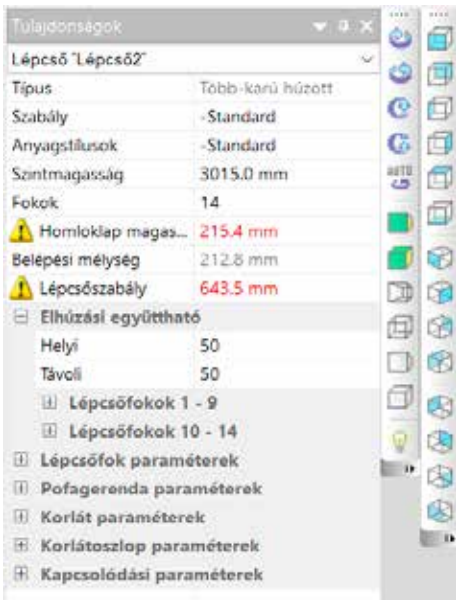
Tulajdonságok

Lépcső "Lépcső2"

| Típus | Több-karú húzott |
|---|---|
| Szabály | -Standard |
| Anyagstílusok | -Standard |
| Szintmagasság | 3015.0 mm |
| Fokok | 14 |
| Homloklap magas... | 215.4 mm |
| Belépési mélység | 212.8 mm |
| Lépcsőszabály | 643.5 mm |

Elhúzási együttható

| Helyi | 50 |
|---|---|
| Távoli | 50 |

Lépcsőfokok 1 - 9

Lépcsőfokok 10 - 14

Lépcsőfok paraméterek

Pofagerenda paraméterek

Korlát paraméterek

Korlátoszlop paraméterek

Kapcsolódási paraméterek

AUTO